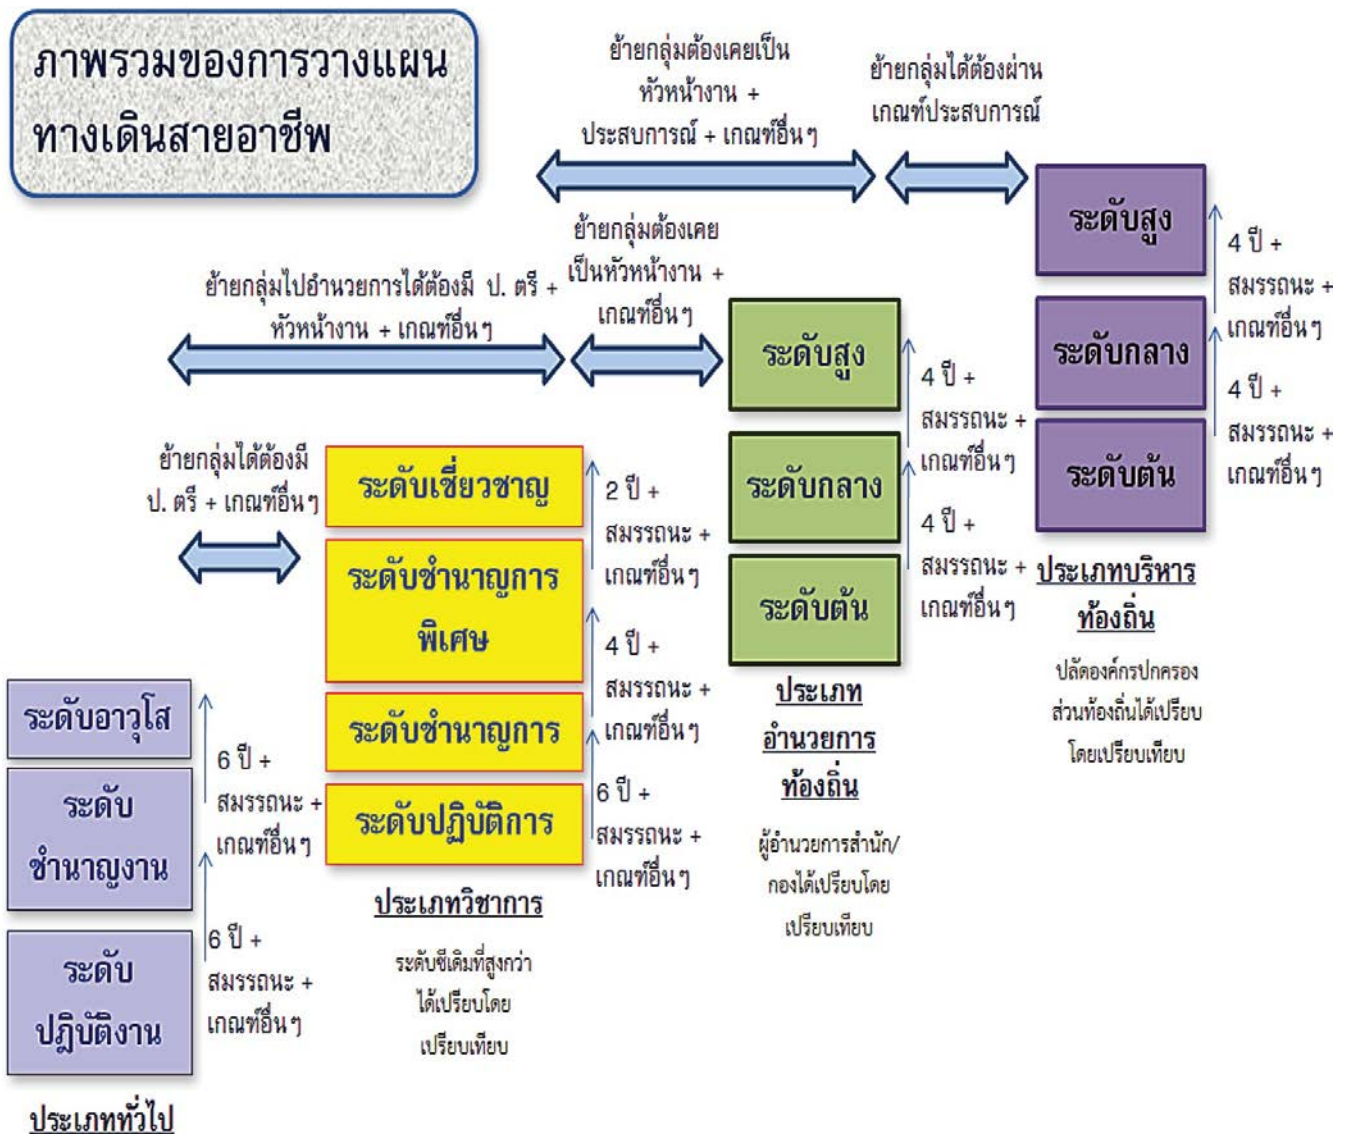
ภาพรวมของการวางแผนทางเดินสายอาชีพ

ย้ายกลุ่มต้องเคยเป็นหัวหน้างาน + ประสบการณ์ + เกณฑ์อื่นๆ

ย้ายกลุ่มได้ต้องผ่านเกณฑ์ประสบการณ์

ระดับสูง

4 ปี + สมรรถนะ + เกณฑ์อื่นๆ

ระดับกลาง

4 ปี + สมรรถนะ + เกณฑ์อื่นๆ

ระดับต้น

ประเภทบริหารท้องถิ่น

ปลัดองค์กรปกครองส่วนท้องถิ่นได้เปรียบโดยเปรียบเทียบ

ย้ายกลุ่มต้องเคยเป็นหัวหน้างาน + เกณฑ์อื่นๆ

ย้ายกลุ่มไปอำนวยการได้ต้องมี ป. ตรี + หัวหน้างาน + เกณฑ์อื่นๆ

ระดับสูง

4 ปี + สมรรถนะ + เกณฑ์อื่นๆ

ระดับกลาง

4 ปี + สมรรถนะ + เกณฑ์อื่นๆ

ระดับต้น

ประเภทอำนวยการท้องถิ่น

ผู้อำนวยการสำนัก/กองได้เปรียบโดยเปรียบเทียบ

ย้ายกลุ่มได้ต้องมี ป. ตรี + เกณฑ์อื่นๆ

ระดับเชี่ยวชาญ

2 ปี + สมรรถนะ + เกณฑ์อื่นๆ

ระดับชำนาญการพิเศษ

4 ปี + สมรรถนะ + เกณฑ์อื่นๆ

ระดับชำนาญการ

6 ปี + สมรรถนะ + เกณฑ์อื่นๆ

ระดับปฏิบัติการ

ประเภทวิชาการ

ระดับซีเดิมที่สูงกว่าได้เปรียบโดยเปรียบเทียบ

ระดับอาวุโส

6 ปี + สมรรถนะ + เกณฑ์อื่นๆ

ระดับชำนาญงาน

6 ปี + สมรรถนะ + เกณฑ์อื่นๆ

ระดับปฏิบัติงาน

ประเภททั่วไป